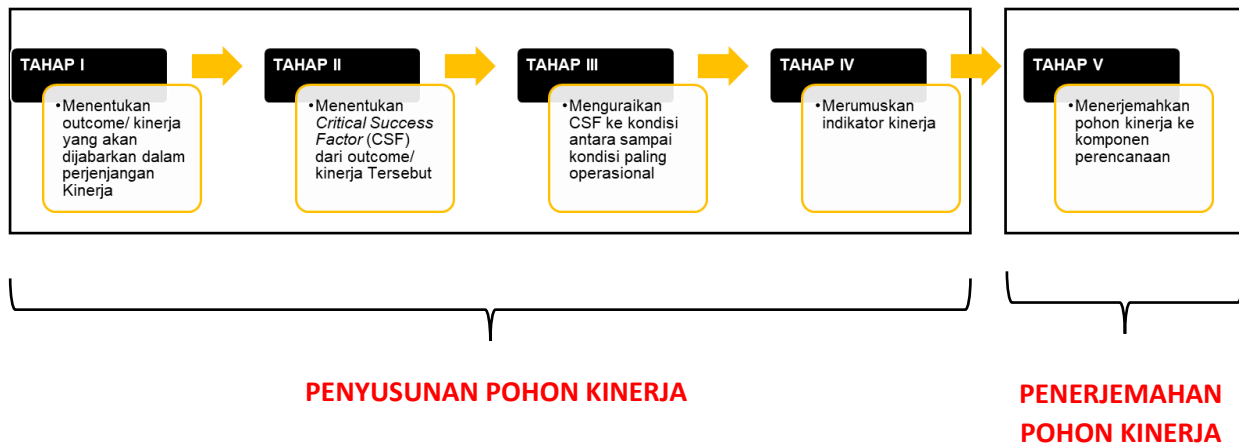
TAHAP I

• Menentukan outcome/ kinerja yang akan dijabarkan dalam perjenjangan Kinerja

TAHAP II

• Menentukan *Critical Success Factor* (CSF) dari outcome/ kinerja Tersebut

TAHAP III

• Menguraikan CSF ke kondisi antara sampai kondisi paling operasional

TAHAP IV

• Merumuskan indikator kinerja

TAHAP V

• Menerjemahkan pohon kinerja ke komponen perencanaan

PENYUSUNAN POHON KINERJA

PENERJEMAHAN POHON KINERJA